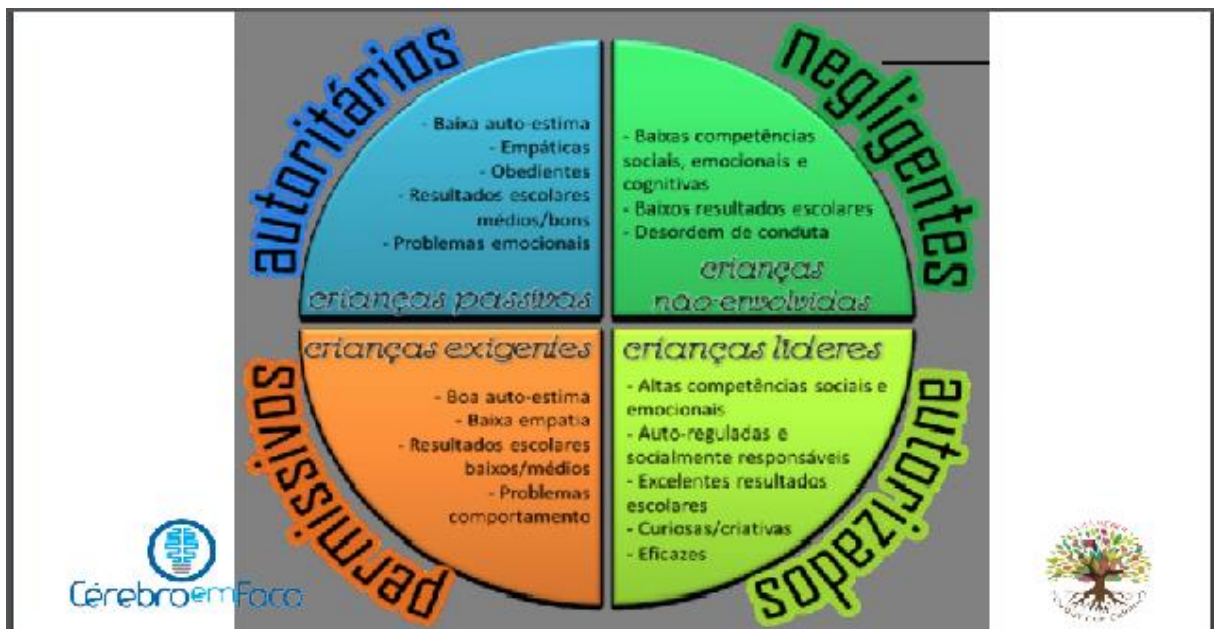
autoritários

- Baixa auto-estima
- Empáticas
- Obedientes
- Resultados escolares médios/bons
- Problemas emocionais

crianças passivas

negligentes

- Baixas competências sociais, emocionais e cognitivas
- Baixos resultados escolares
- Desordem de conduta

crianças não-envolvidas

permissivos

crianças exigentes

- Boa auto-estima
- Baixa empatia
- Resultados escolares baixos/médios
- Problemas comportamento

autorizados

crianças líderes

- Altas competências sociais e emocionais
- Auto-reguladas e socialmente responsáveis
- Excelentes resultados escolares
- Curiosas/criativas
- Eficazes

CérebroemFoco